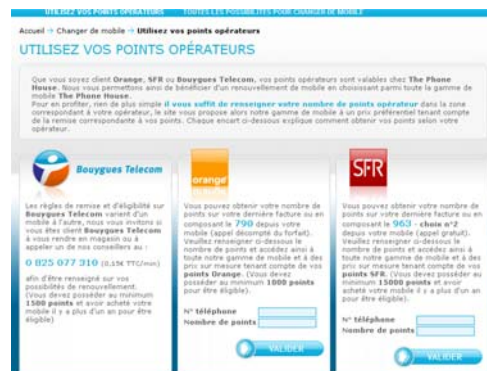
UTILISEZ VOS POINTS OPÉRATEURS    TOUTES LES POSSIBILITÉS POUR CHANGER DE MOBILE

Accueil > Changer de mobile > Utilisez vos points opérateurs

UTILISEZ VOS POINTS OPÉRATEURS

Que vous soyez client Orange, SFR ou Bouygues Telecom, vos points opérateurs sont valables chez The Phone House. Nous vous permettons ainsi de bénéficier d'un renouvellement de mobile en choisissant parmi toute la gamme de mobile The Phone House.
Pour en profiter, rien de plus simple il vous suffit de renseigner votre nombre de points opérateur dans la zone correspondant à votre opérateur, le site vous propose alors notre gamme de mobile à un prix préférentiel tenant compte de la remise correspondante à vos points. Chaque encart ci-dessous explique comment obtenir vos points selon votre opérateur.

Bouygues Telecom

Les règles de remise et d'éligibilité sur Bouygues Telecom varient d'un mobile à l'autre, nous vous invitons si vous êtes client Bouygues Telecom à vous rendre en magasin ou à appeler un de nos conseillers au :

0 825 077 310 (0,15€ TTC/min)

afin d'être renseigné sur vos possibilités de renouvellement.
(Vous devez posséder au minimum 1500 points et avoir acheté votre mobile il y a plus d'un an pour être éligible)

orange

Vous pouvez obtenir votre nombre de points sur votre dernière facture ou en composant le 790 depuis votre mobile (appel décompté du forfait).
Veuillez renseigner ci-dessous le nombre de points et accédez ainsi à toute notre gamme de mobile et à des prix sur mesure tenant compte de vos points Orange. (Vous devez posséder au minimum 1000 points pour être éligible).

N° téléphone
Nombre de points

VALIDER

SFR

Vous pouvez obtenir votre nombre de points sur votre dernière facture ou en composant le 963 - choix n°2 depuis votre mobile (appel gratuit).
Veuillez renseigner ci-dessous le nombre de points et accédez ainsi à toute notre gamme de mobile et à des prix sur mesure tenant compte de vos points SFR. (Vous devez posséder au minimum 15000 points et avoir acheté votre mobile il y a plus d'un an pour être éligible)

N° téléphone
Nombre de points

VALIDER